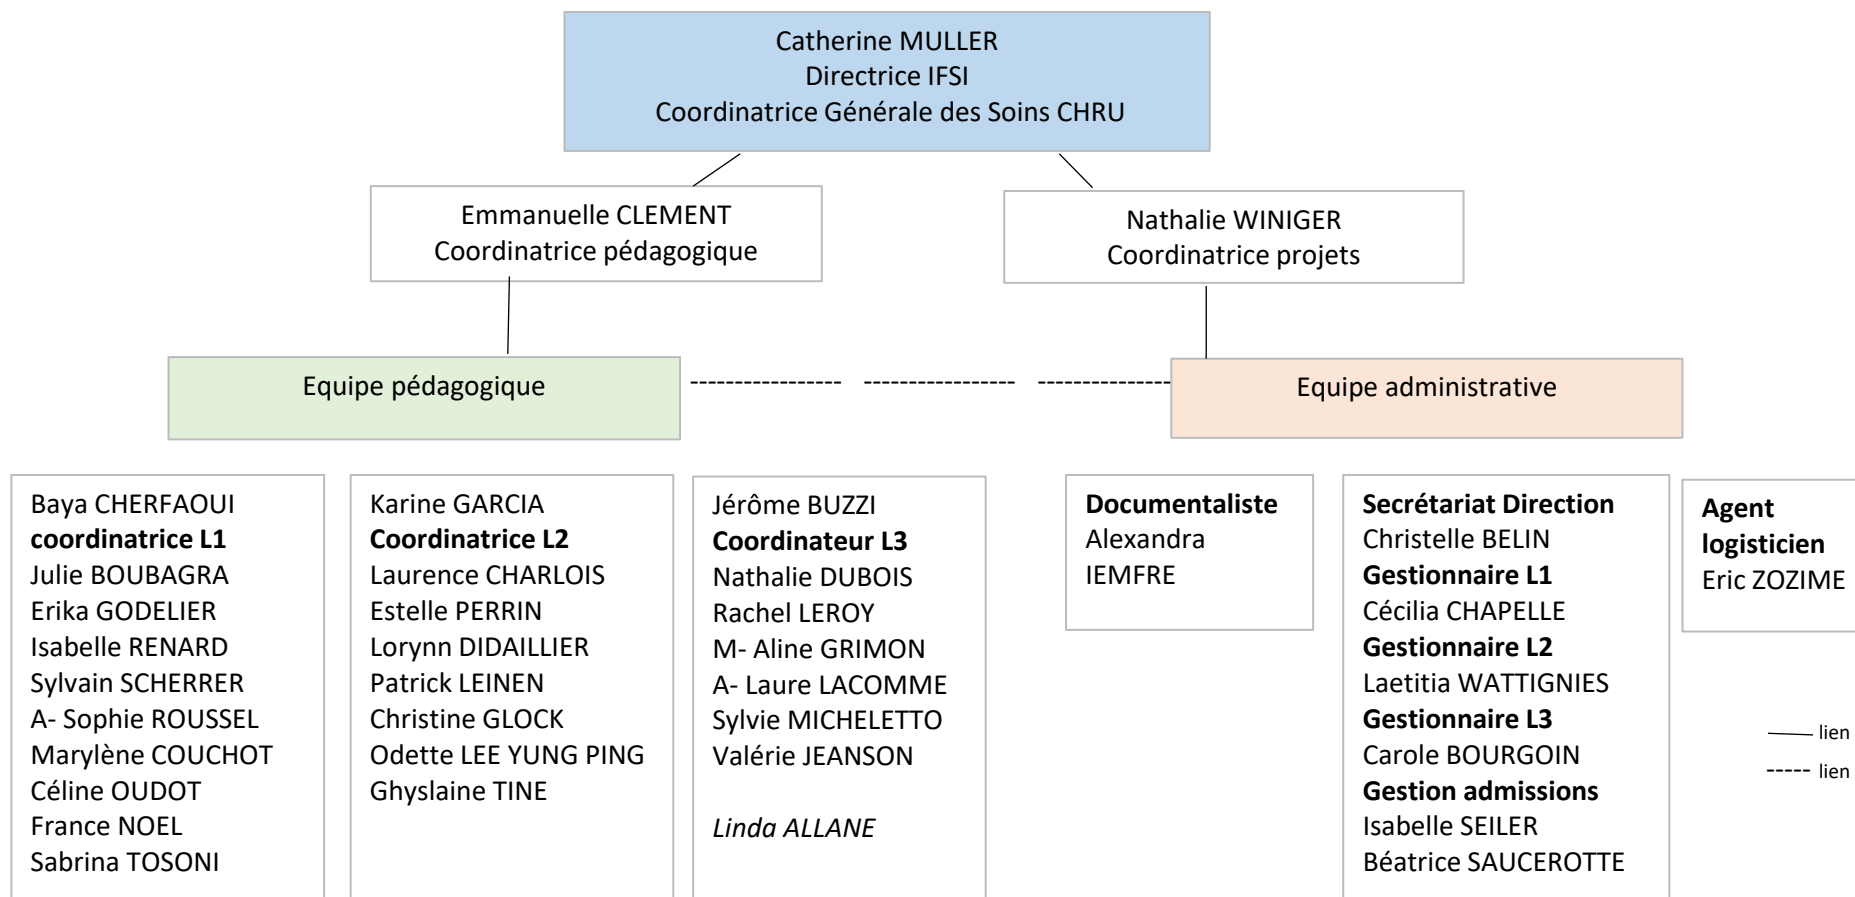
Catherine MULLER
Directrice IFSI
Coordinatrice Générale des Soins CHRU

Emmanuelle CLEMENT
Coordinatrice pédagogique

Nathalie WINIGER
Coordinatrice projets

Equipe pédagogique

Equipe administrative

Baya CHERFAOUI
**coordinatrice L1**
Julie BOUBAGRA
Erika GODELIER
Isabelle RENARD
Sylvain SCHERRER
A- Sophie ROUSSEL
Marylène COUCHOT
Céline OUDOT
France NOEL
Sabrina TOSONI

Karine GARCIA
**Coordinatrice L2**
Laurence CHARLOIS
Estelle PERRIN
Lorynn DIDAILLIER
Patrick LEINEN
Christine GLOCK
Odette LEE YUNG PING
Ghyslaine TINE

Jérôme BUZZI
**Coordinateur L3**
Nathalie DUBOIS
Rachel LEROY
M- Aline GRIMON
A- Laure LACOMME
Sylvie MICHELETTO
Valérie JEANSON

*Linda ALLANE*

**Documentaliste**
Alexandra
IEMFRE

**Secrétariat Direction**
Christelle BELIN
**Gestionnaire L1**
Cécilia CHAPELLE
**Gestionnaire L2**
Laetitia WATTIGNIES
**Gestionnaire L3**
Carole BOURGOIN
**Gestion admissions**
Isabelle SEILER
Béatrice SAUCEROTTE

**Agent logisticien**
Eric ZOZIME

lien
lien